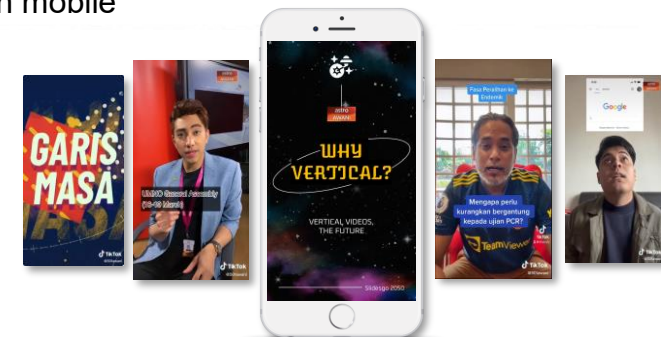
n mobile

GARIS MASA

UMNO General Assembly (16-19 March)

TikTok

WHY VERTICAL?

VERTICAL VIDEOS, THE FUTURE.

Sidekigo 2050

Fasa Peralihan ke Endemik

Mengapa perlu kurangkan bergantung kepada ujian PCR?

TeamViewer

TikTok

Google